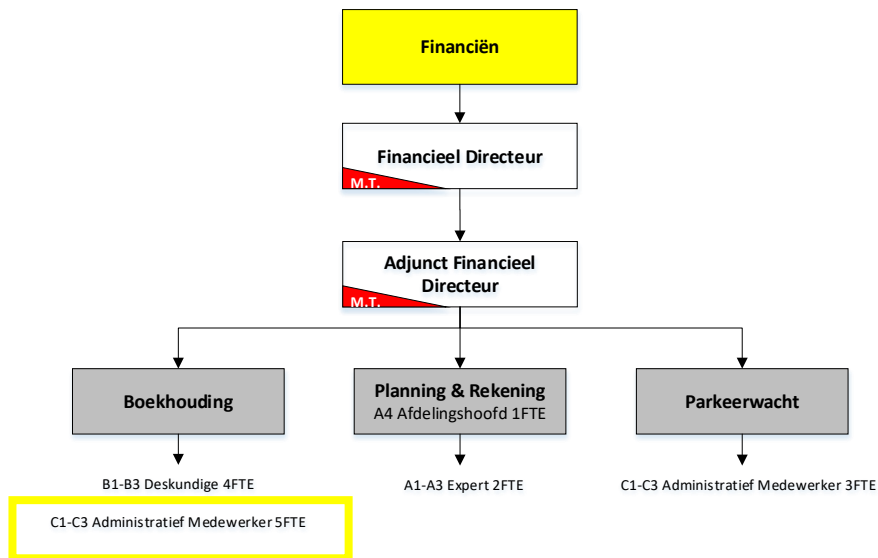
Financiën

Financieel Directeur

M.T.

Adjunct Financieel Directeur

M.T.

Boekhouding

Planning & Rekening
A4 Afdelingshoofd 1FTE

Parkeerwacht

B1-B3 Deskundige 4FTE

C1-C3 Administratief Medewerker 5FTE

A1-A3 Expert 2FTE

C1-C3 Administratief Medewerker 3FTE